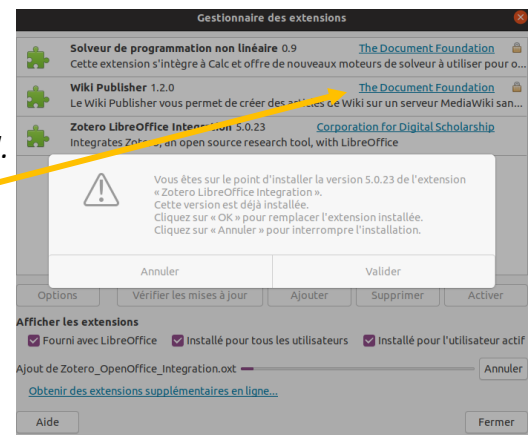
Gestionnaire des extensions

Solveur de programmation non linéaire 0.9 The Document Foundation
Cette extension s'intègre à Calc et offre de nouveaux moteurs de solveur à utiliser pour o...

Wiki Publisher 1.2.0 The Document Foundation
Le Wiki Publisher vous permet de créer des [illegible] de Wiki sur un serveur MediaWiki san...

Zotero LibreOffice Integration 5.0.23 Corporation for Digital Scholarship
Integrates Zotero, an open source research tool, with LibreOffice

Vous êtes sur le point d'installer la version 5.0.23 de l'extension « Zotero LibreOffice Integration ».
Cette version est déjà installée.
Cliquez sur « OK » pour remplacer l'extension installée.
Cliquez sur « Annuler » pour interrompre l'installation.

Annuler Valider

Options Vérifier les mises à jour Ajouter Supprimer Activer

Afficher les extensions
Fourni avec LibreOffice Installé pour tous les utilisateurs Installé pour l'utilisateur actif

Ajout de Zotero_OpenOffice_Integration.oxt Annuler

Obtenir des extensions supplémentaires en ligne...

Aide Fermer